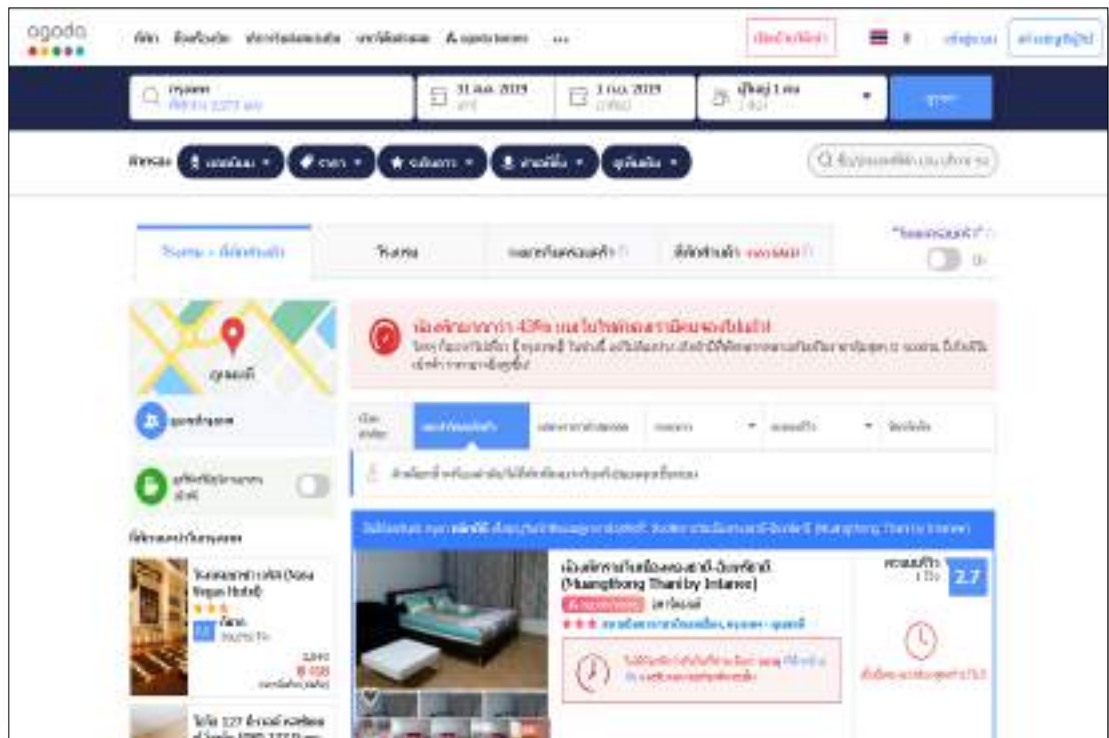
agoda

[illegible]

กรุงเทพ
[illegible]

31 ต.ค. 2019

1 พ.ย. 2019

ผู้ใหญ่ 1 คน

ค้นหา

ตัวกรอง

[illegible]

ราคา

ระดับดาว

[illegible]

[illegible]

ราคาถูก + ตัวเลือกแนะนำ

ใกล้สุด

เฉพาะผู้เข้าพัก

ราคาต่ำสุดก่อน

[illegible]

ภูเขตแต่

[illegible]

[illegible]

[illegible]

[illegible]

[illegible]

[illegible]

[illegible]

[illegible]

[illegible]

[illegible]

เมืองทองธานีบายอินเตอร์เน็ต
(Muangthong Thani by Intanee)

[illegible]

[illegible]

2.7

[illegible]

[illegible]

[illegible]
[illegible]

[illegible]